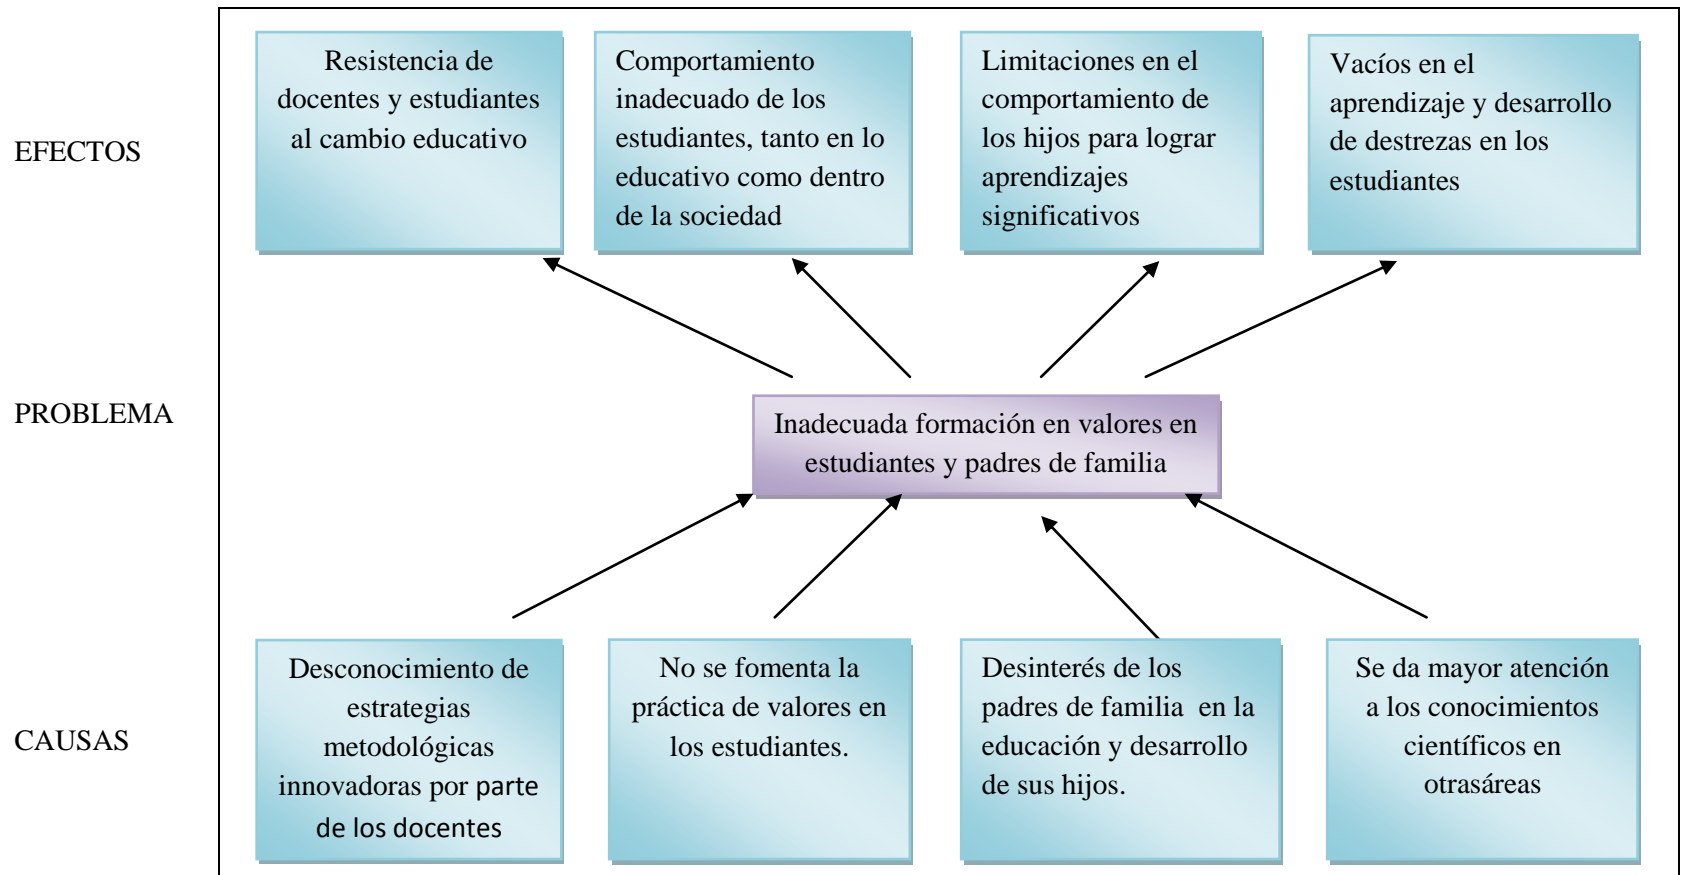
EFECTOS

Resistencia de docentes y estudiantes al cambio educativo

Comportamiento inadecuado de los estudiantes, tanto en lo educativo como dentro de la sociedad

Limitaciones en el comportamiento de los hijos para lograr aprendizajes significativos

Vacíos en el aprendizaje y desarrollo de destrezas en los estudiantes

PROBLEMA

Inadecuada formación en valores en estudiantes y padres de familia

CAUSAS

Desconocimiento de estrategias metodológicas innovadoras por parte de los docentes

No se fomenta la práctica de valores en los estudiantes.

Desinterés de los padres de familia en la educación y desarrollo de sus hijos.

Se da mayor atención a los conocimientos científicos en otrasáreas